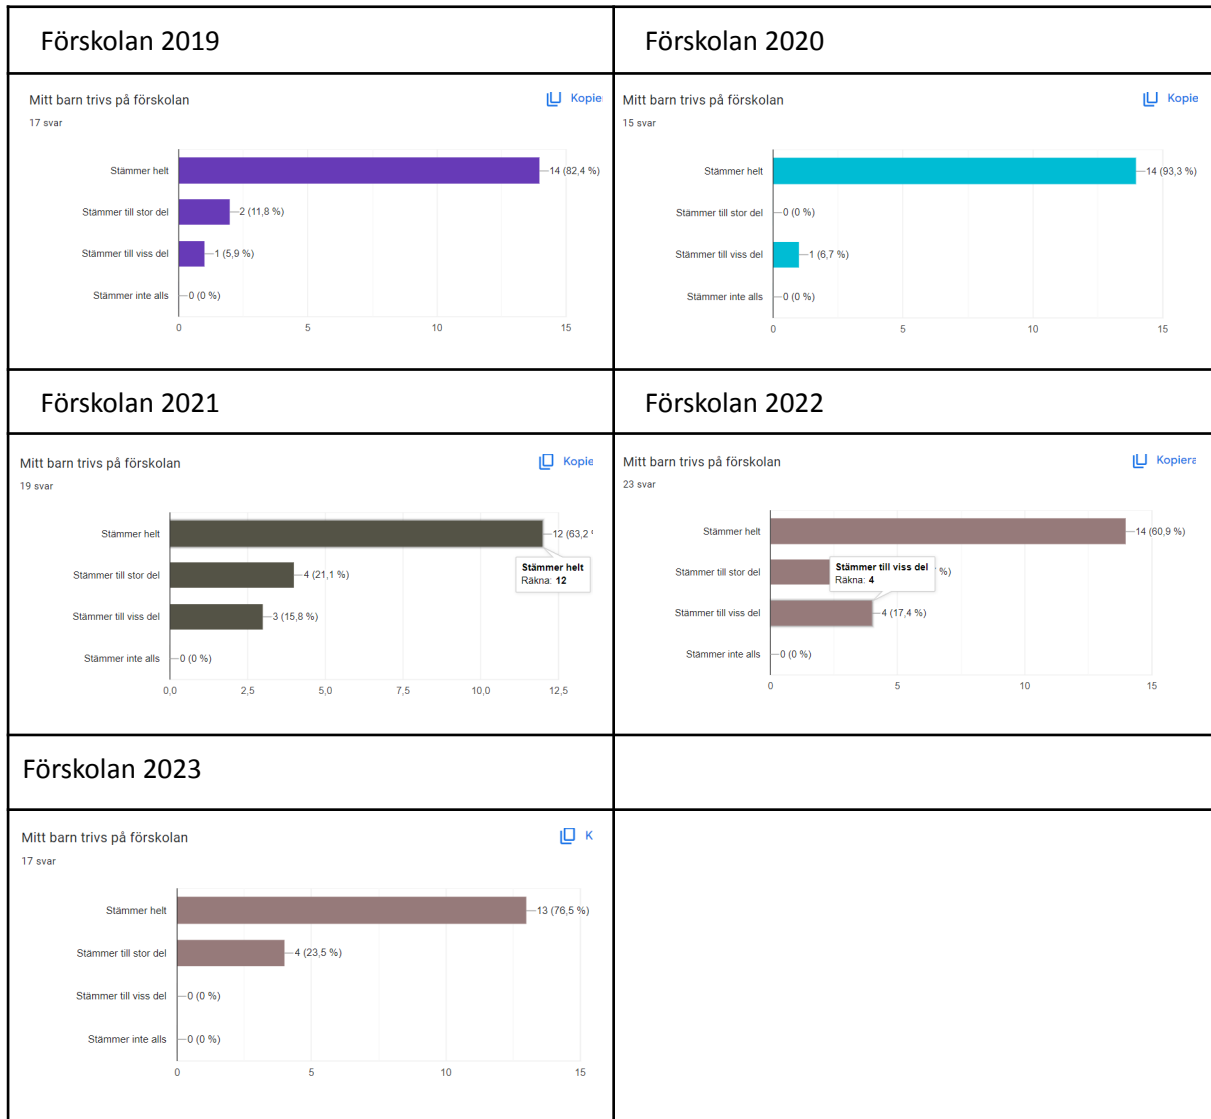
Förskolan 2019

Mitt barn trivs på förskolan
17 svar
Kopie

Stämmer helt — 14 (82,4 %)
Stämmer till stor del — 2 (11,8 %)
Stämmer till viss del — 1 (5,9 %)
Stämmer inte alls — 0 (0 %)
0 5 10 15

Förskolan 2020

Mitt barn trivs på förskolan
15 svar
Kopie

Stämmer helt — 14 (93,3 %)
Stämmer till stor del — 0 (0 %)
Stämmer till viss del — 1 (6,7 %)
Stämmer inte alls — 0 (0 %)
0 5 10 15

Förskolan 2021

Mitt barn trivs på förskolan
19 svar
Kopie

Stämmer helt — 12 (63,2
Stämmer helt
Räkna: 12
Stämmer till stor del — 4 (21,1 %)
Stämmer till viss del — 3 (15,8 %)
Stämmer inte alls — 0 (0 %)
0,0 2,5 5,0 7,5 10,0 12,5

Förskolan 2022

Mitt barn trivs på förskolan
23 svar
Kopiera

Stämmer helt — 14 (60,9 %)
Stämmer till stor del — %)
Stämmer till viss del
Räkna: 4
Stämmer till viss del — 4 (17,4 %)
Stämmer inte alls — 0 (0 %)
0 5 10 15

Förskolan 2023

Mitt barn trivs på förskolan
17 svar
K

Stämmer helt — 13 (76,5 %)
Stämmer till stor del — 4 (23,5 %)
Stämmer till viss del — 0 (0 %)
Stämmer inte alls — 0 (0 %)
0 5 10 15